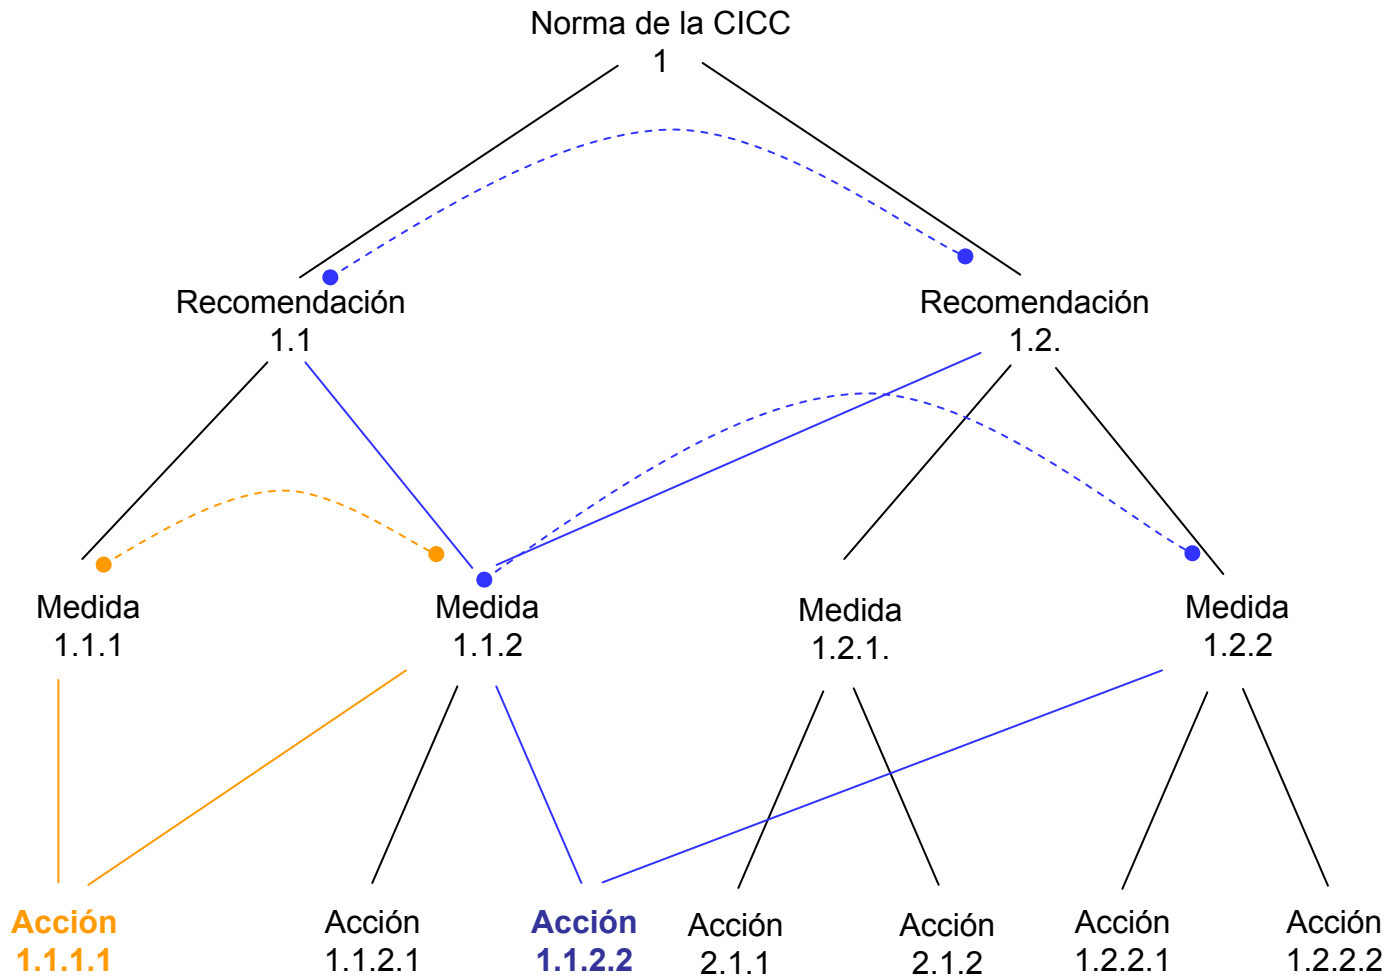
Norma de la CICC
1

Recomendación
1.1

Recomendación
1.2.

Medida
1.1.1

Medida
1.1.2

Medida
1.2.1.

Medida
1.2.2

Acción
1.1.1.1

Acción
1.1.2.1

Acción
1.1.2.2

Acción
2.1.1

Acción
2.1.2

Acción
1.2.2.1

Acción
1.2.2.2